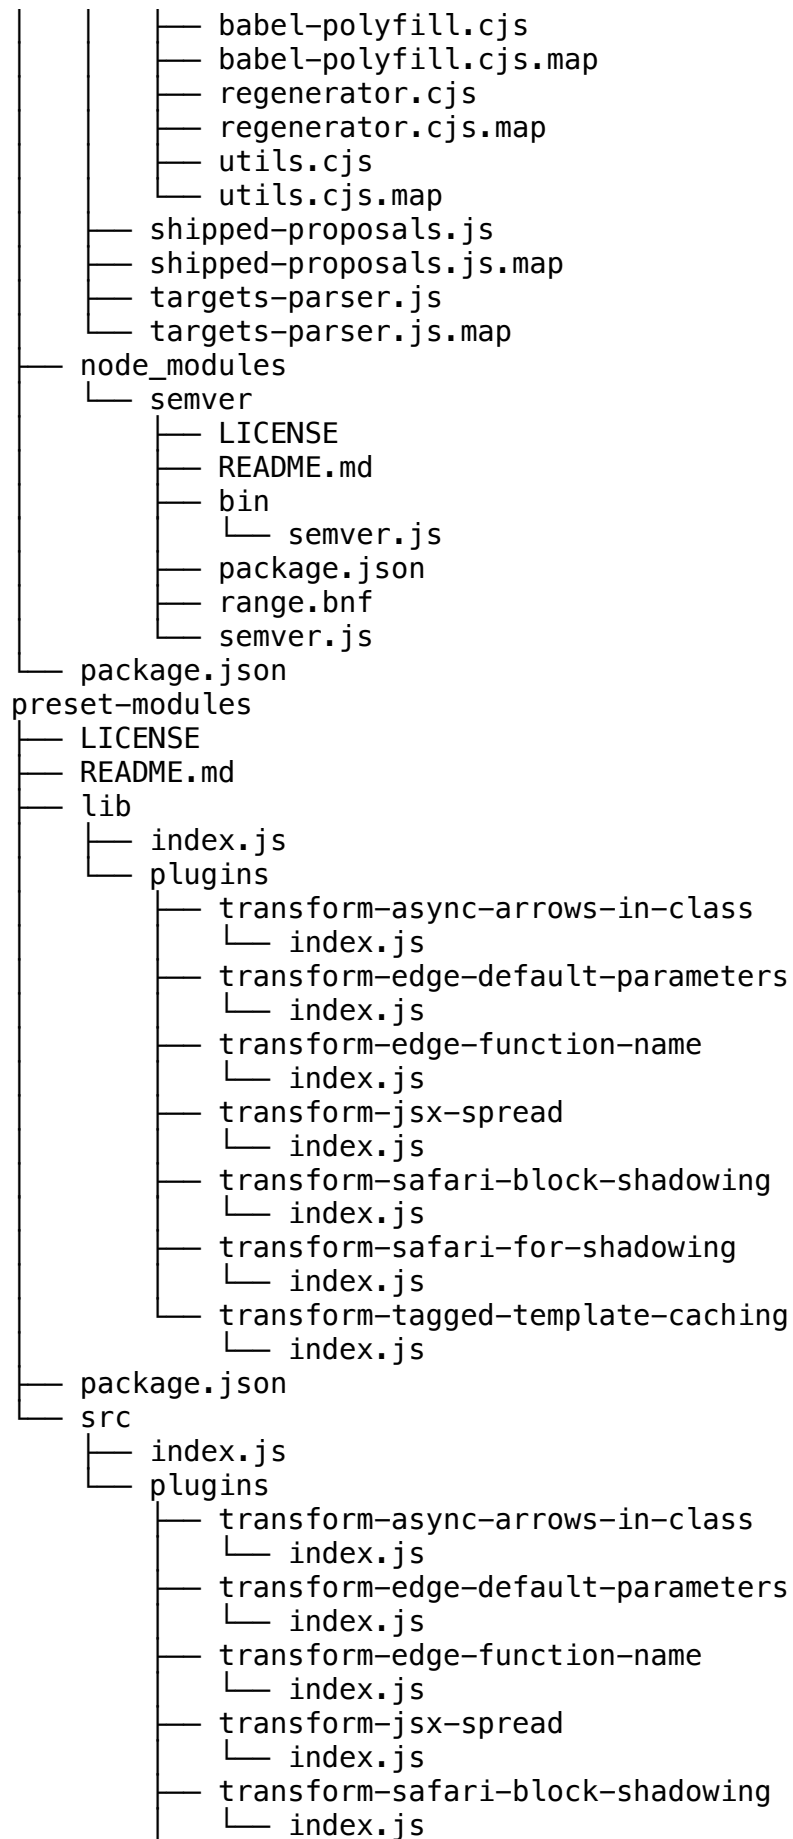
│   │   ├── babel-polyfill.cjs
│   │   ├── babel-polyfill.cjs.map
│   │   ├── regenerator.cjs
│   │   ├── regenerator.cjs.map
│   │   ├── utils.cjs
│   │   └── utils.cjs.map
│   ├── shipped-proposals.js
│   ├── shipped-proposals.js.map
│   ├── targets-parser.js
│   └── targets-parser.js.map
├── node_modules
│   └── semver
│       ├── LICENSE
│       ├── README.md
│       ├── bin
│       │   └── semver.js
│       ├── package.json
│       ├── range.bnf
│       └── semver.js
└── package.json
preset-modules
├── LICENSE
├── README.md
├── lib
│   ├── index.js
│   └── plugins
│       ├── transform-async-arrows-in-class
│       │   └── index.js
│       ├── transform-edge-default-parameters
│       │   └── index.js
│       ├── transform-edge-function-name
│       │   └── index.js
│       ├── transform-jsx-spread
│       │   └── index.js
│       ├── transform-safari-block-shadowing
│       │   └── index.js
│       ├── transform-safari-for-shadowing
│       │   └── index.js
│       └── transform-tagged-template-caching
│           └── index.js
├── package.json
└── src
    ├── index.js
    └── plugins
        ├── transform-async-arrows-in-class
        │   └── index.js
        ├── transform-edge-default-parameters
        │   └── index.js
        ├── transform-edge-function-name
        │   └── index.js
        ├── transform-jsx-spread
        │   └── index.js
        ├── transform-safari-block-shadowing
        │   └── index.js